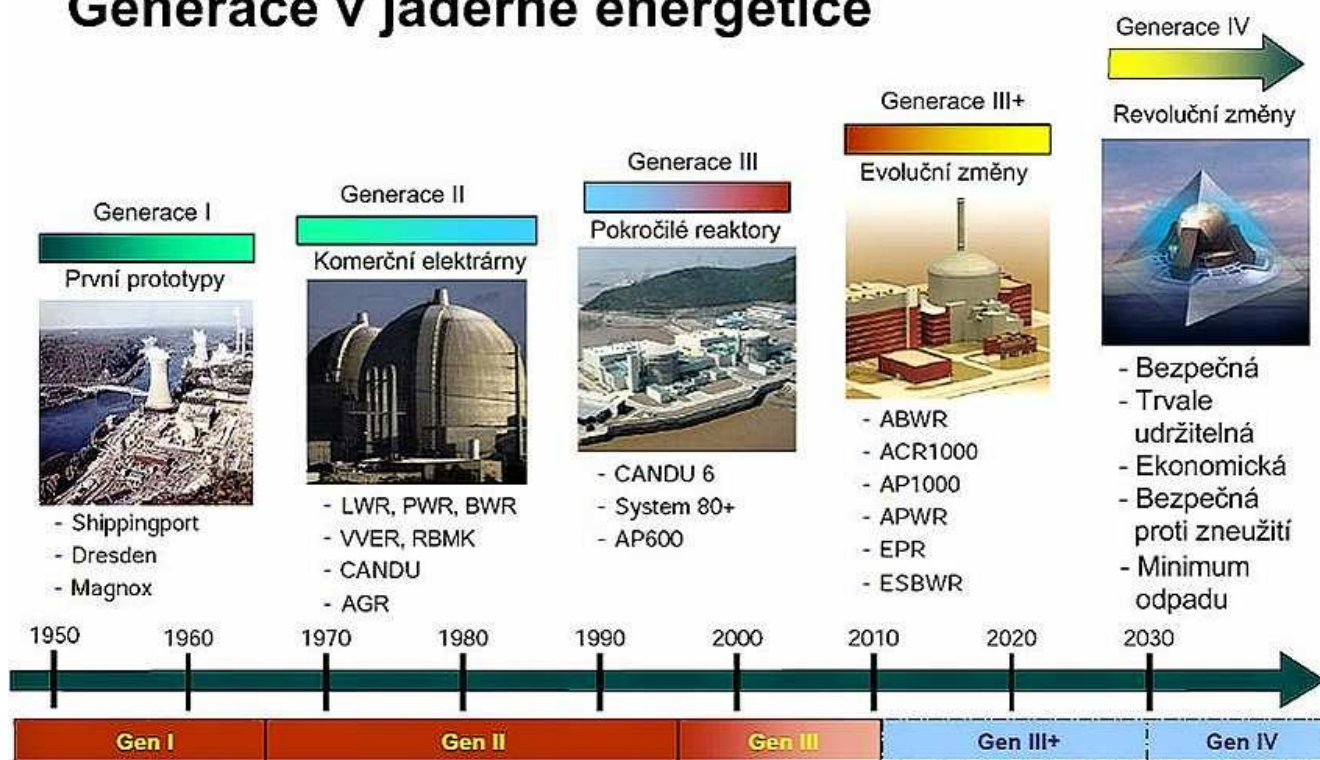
Generace v jaderné energetice

Generace I

První prototypy

- Shippingport
- Dresden
- Magnox

Generace II

Komerční elektrárny

- LWR, PWR, BWR
- VVER, RBMK
- CANDU
- AGR

Generace III

Pokročilé reaktory

- CANDU 6
- System 80+
- AP600

Generace III+

Evoluční změny

- ABWR
- ACR1000
- AP1000
- APWR
- EPR
- ESBWR

Generace IV

Revoluční změny

- Bezpečná
- Trvale udržitelná
- Ekonomická
- Bezpečná proti zneužití
- Minimum odpadu

1950 1960 1970 1980 1990 2000 2010 2020 2030

Gen I Gen II Gen III Gen III+ Gen IV